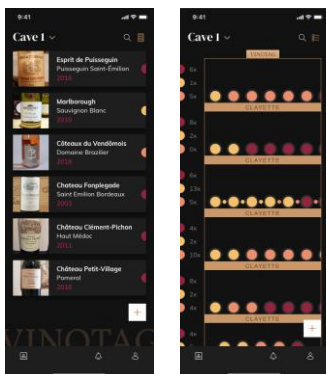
9:41

Cave 1

Esprit de Puisseguin
Puisseguin Saint-Emilion
2016

Marlborough
Sauvignon Blanc
2020

Côteaux du Vendômois
Domaine Brazilier
2018

Chateau Fonplegade
Saint Emilion Bordeaux
2003

Château Clément-Pichon
Haut Médoc
2011

Château Petit-Village
Pomerol
2018

+

VINOTAG

9:41

Cave 1

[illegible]

6x
2x
5x

CLAYETTE

8x
2x
0x

CLAYETTE

6x
13x
5x

CLAYETTE

4x
2x
10x

CLAYETTE

8x
2x
4x

CLAYETTE

4x

+